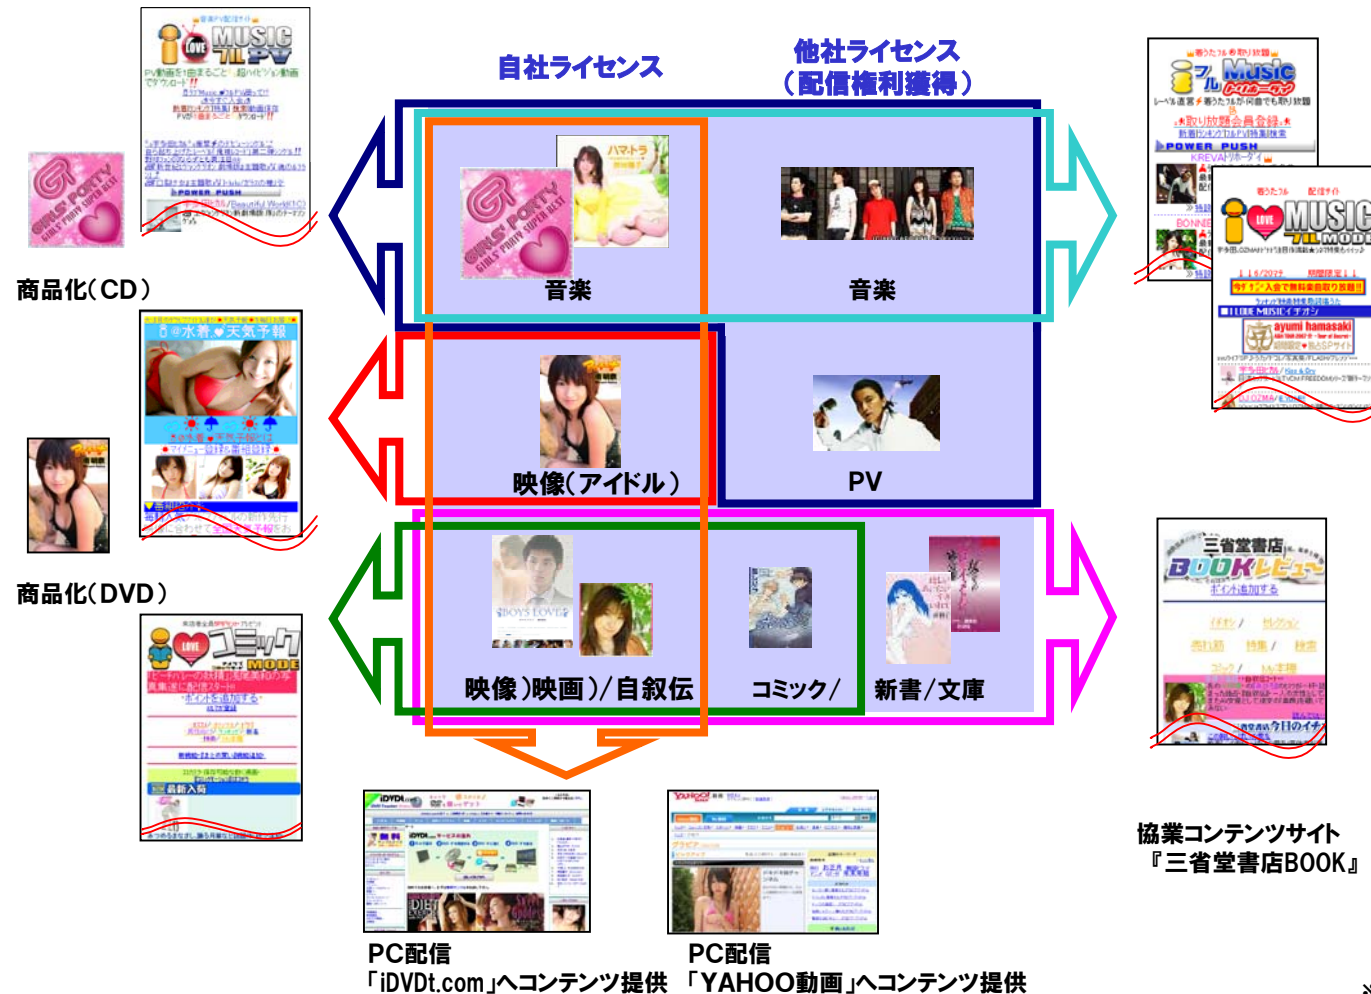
自社ライセンス

他社ライセンス
（配信権利獲得）

音楽

音楽

映像（アイドル）

PV

映像）映画）/自叙伝

コミック/

新書/文庫

商品化（CD）

商品化（DVD）

I LOVE MUSIC フルPV

GIRLS' PARTY

フル Music

I LOVE MUSIC フルMODE

三省堂書店 BOOKレビュー

I LOVE コミック MODE

iDVDt

YAHOO!

PC配信
「iDVDt.com」へコンテンツ提供

PC配信
「YAHOO動画」へコンテンツ提供

協業コンテンツサイト
『三省堂書店BOOK』